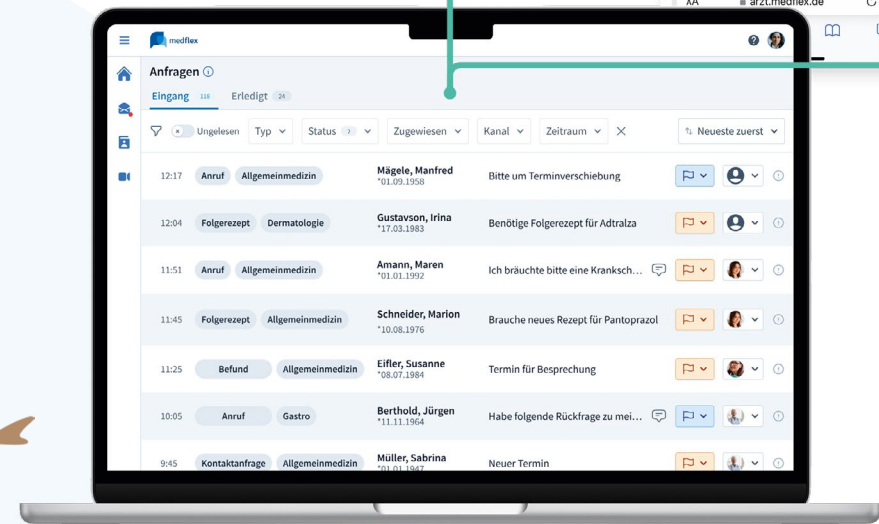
AA arzt.medflex.de

medflex

Anfragen ⓘ

Eingang 118 Erledigt 24

Ungelesen Typ Status 2 Zugewiesen Kanal Zeitraum ✕ Neueste zuerst

| | | | | |
|---|---|---|---|---|
| 12:17 | Anruf Allgemeinmedizin | Mägele, Manfred *01.09.1958 | Bitte um Terminverschiebung |
| 12:04 | Folgerezept Dermatologie | Gustavson, Irina *17.03.1983 | Benötige Folgerezept für Adtralza |
| 11:51 | Anruf Allgemeinmedizin | Amann, Maren *01.01.1992 | Ich bräuchte bitte eine Kranksch... |
| 11:45 | Folgerezept Allgemeinmedizin | Schneider, Marion *10.08.1976 | Brauche neues Rezept für Pantoprazol |
| 11:25 | Befund Allgemeinmedizin | Eifler, Susanne *08.07.1984 | Termin für Besprechung |
| 10:05 | Anruf Gastro | Berthold, Jürgen *11.11.1964 | Habe folgende Rückfrage zu mei... |
| 9:45 | Kontaktanfrage Allgemeinmedizin | Müller, Sabrina *01.01.1947 | Neuer Termin |